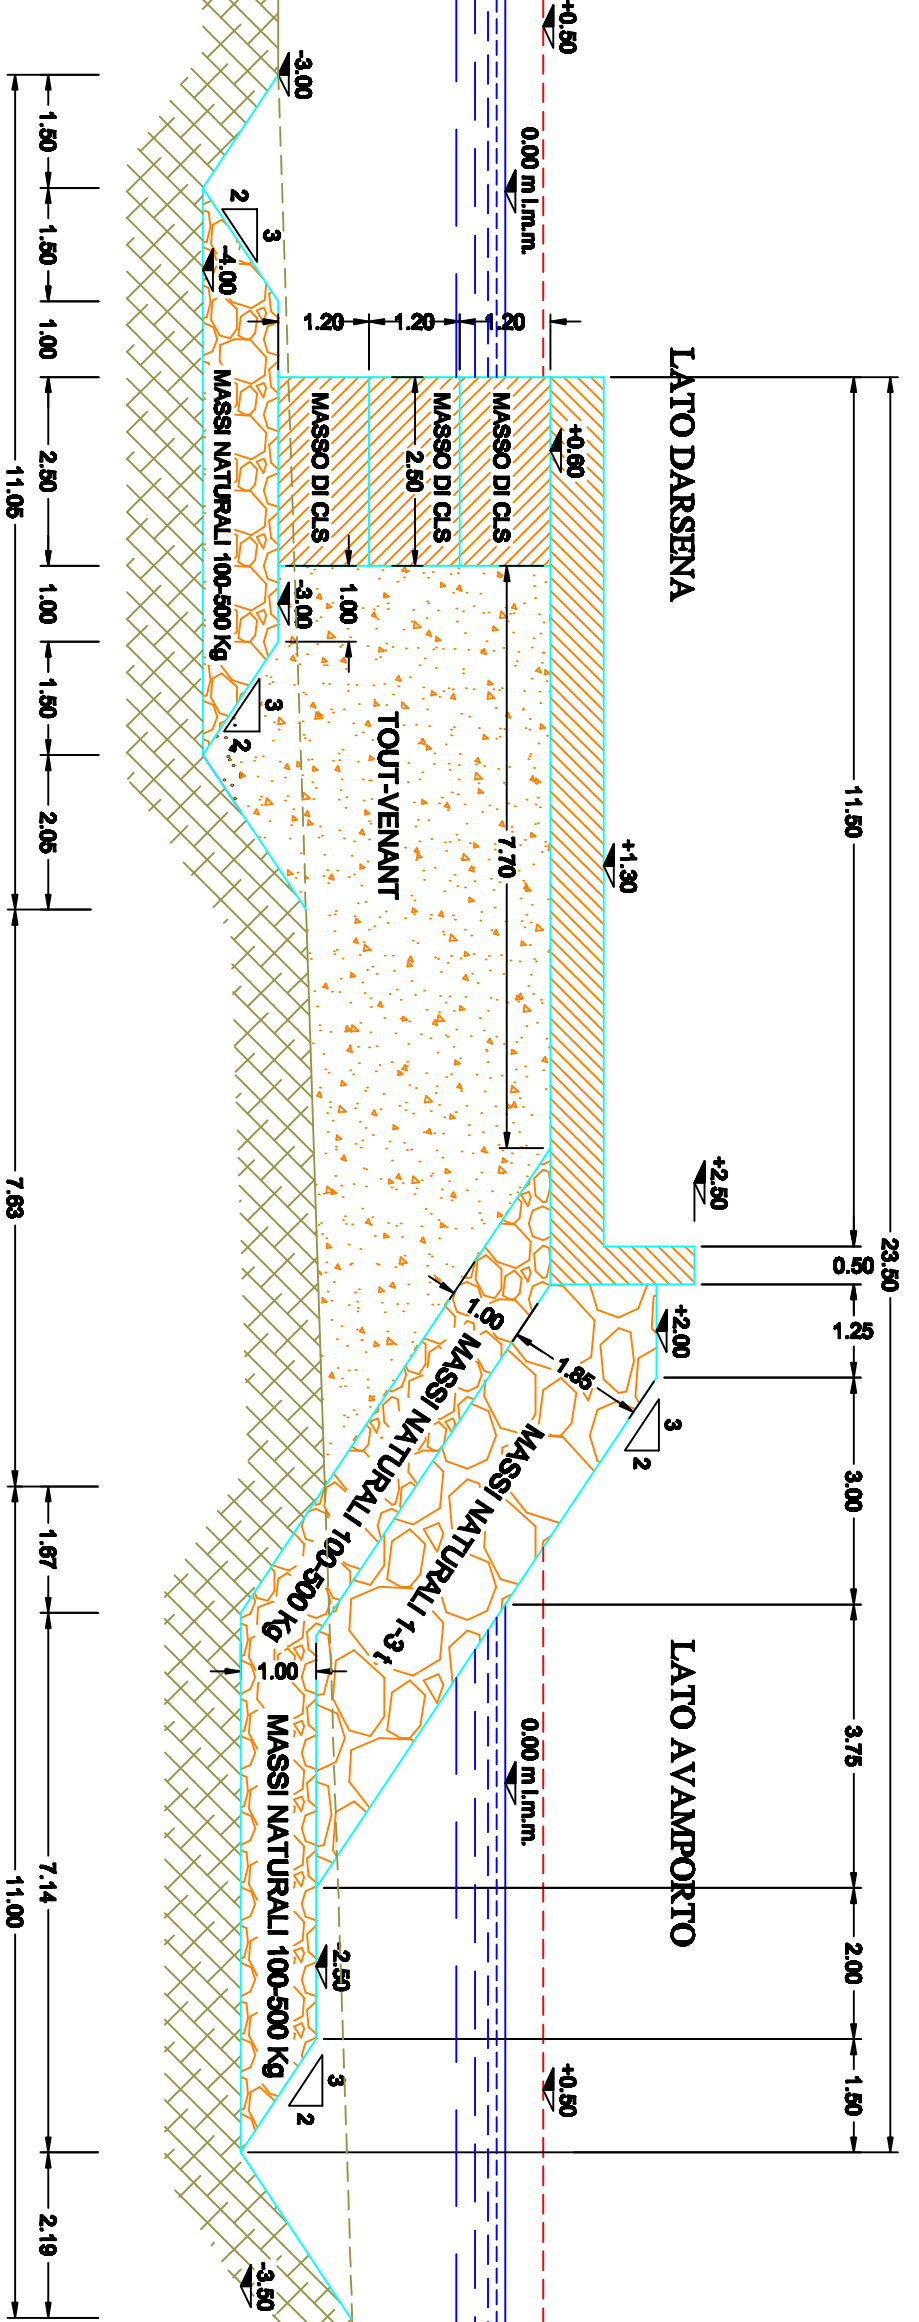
+0.50
-3.00
0.00 m l.m.m.
2
3
-4.00
1.50
1.50
1.00
2.50
1.00
1.50
2.05
11.05
7.63
1.67
7.14
11.00
2.19
1.20
1.20
1.20
LATO DARSENA
MASSI NATURALI 100-500 Kg
MASSO DI CLS
MASSO DI CLS
MASSO DI CLS
2.50
+0.60
-3.00
1.00
3
2
TOUT-VENANT
7.70
+1.30
11.50
+2.50
23.50
0.50
1.00
+2.00
1.25
1.85
MASSI NATURALI 100-500 Kg
MASSI NATURALI 1-3 t
3
2
3.00
3.75
1.00
MASSI NATURALI 100-500 Kg
0.00 m l.m.m.
LATO AVAMPORTO
2.00
-2.50
3
2
+0.50
1.50
-3.50